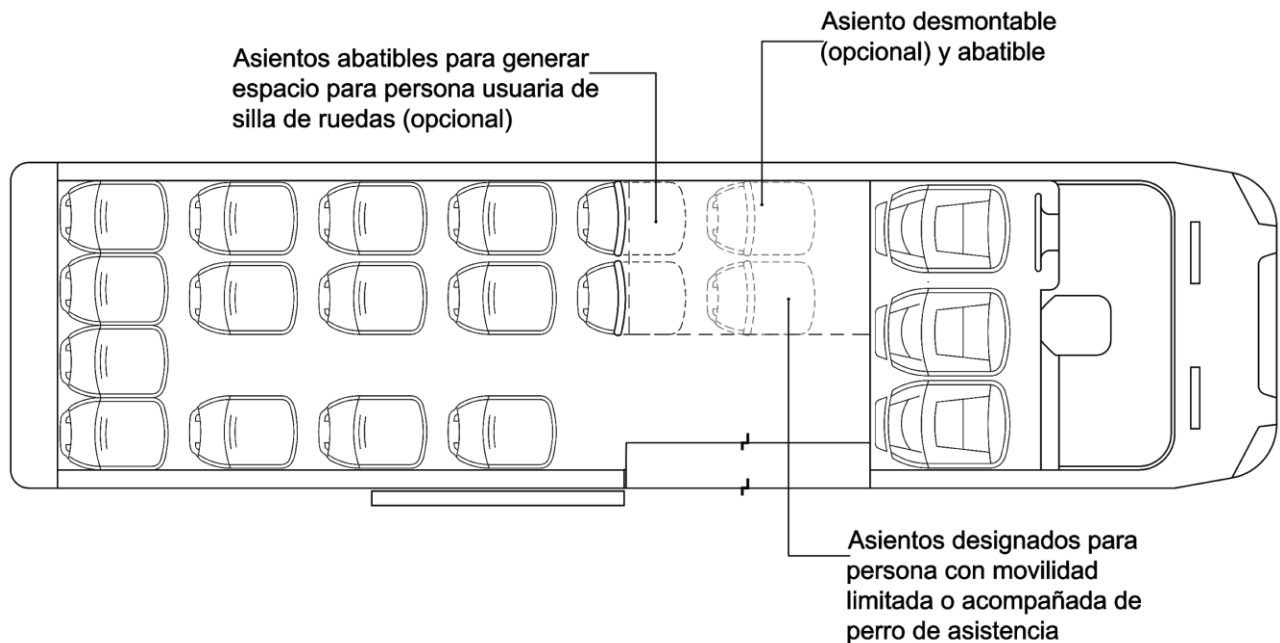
Asientos abatibles para generar espacio para persona usuaria de silla de ruedas (opcional)

Asiento desmontable (opcional) y abatible

Asientos designados para persona con movilidad limitada o acompañada de perro de asistencia